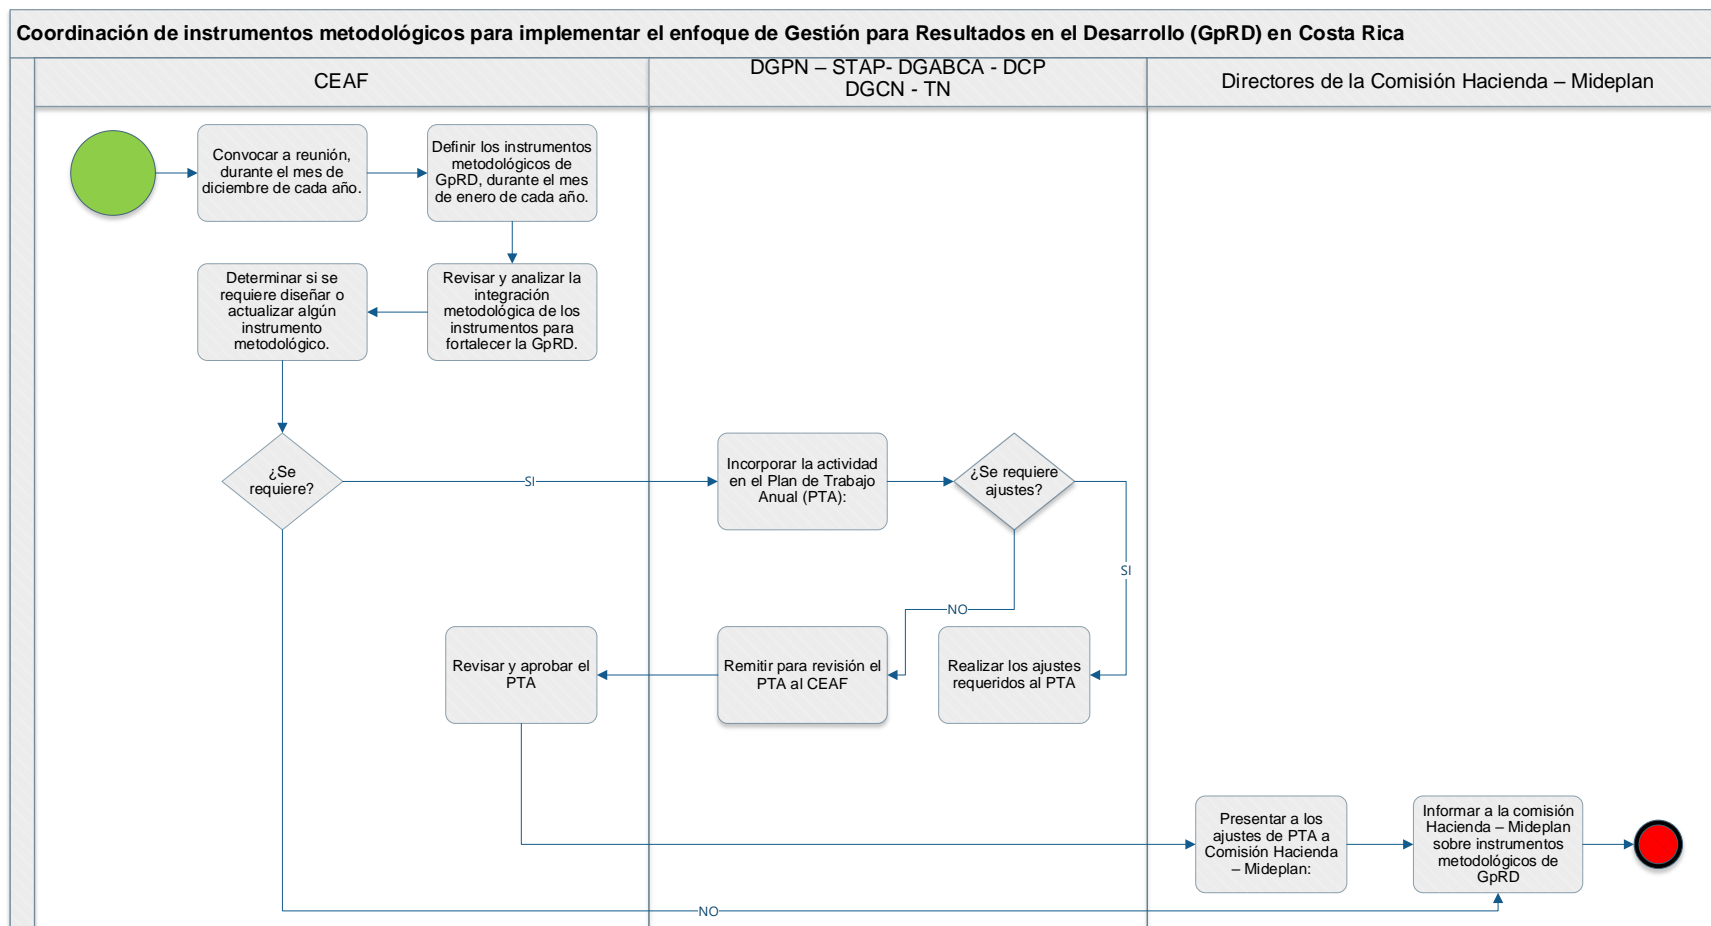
Coordinación de instrumentos metodológicos para implementar el enfoque de Gestión para Resultados en el Desarrollo (GpRD) en Costa Rica

CEAF

DGPN – STAP- DGABCA - DCP
DGCN - TN

Directores de la Comisión Hacienda – Mideplan

Convocar a reunión, durante el mes de diciembre de cada año.

Definir los instrumentos metodológicos de GpRD, durante el mes de enero de cada año.

Revisar y analizar la integración metodológica de los instrumentos para fortalecer la GpRD.

Determinar si se requiere diseñar o actualizar algún instrumento metodológico.

¿Se requiere?

SI

Incorporar la actividad en el Plan de Trabajo Anual (PTA):

¿Se requiere ajustes?

SI

NO

Realizar los ajustes requeridos al PTA

Remitir para revisión el PTA al CEAF

Revisar y aprobar el PTA

Presentar a los ajustes de PTA a Comisión Hacienda – Mideplan:

Informar a la comisión Hacienda – Mideplan sobre instrumentos metodológicos de GpRD

NO